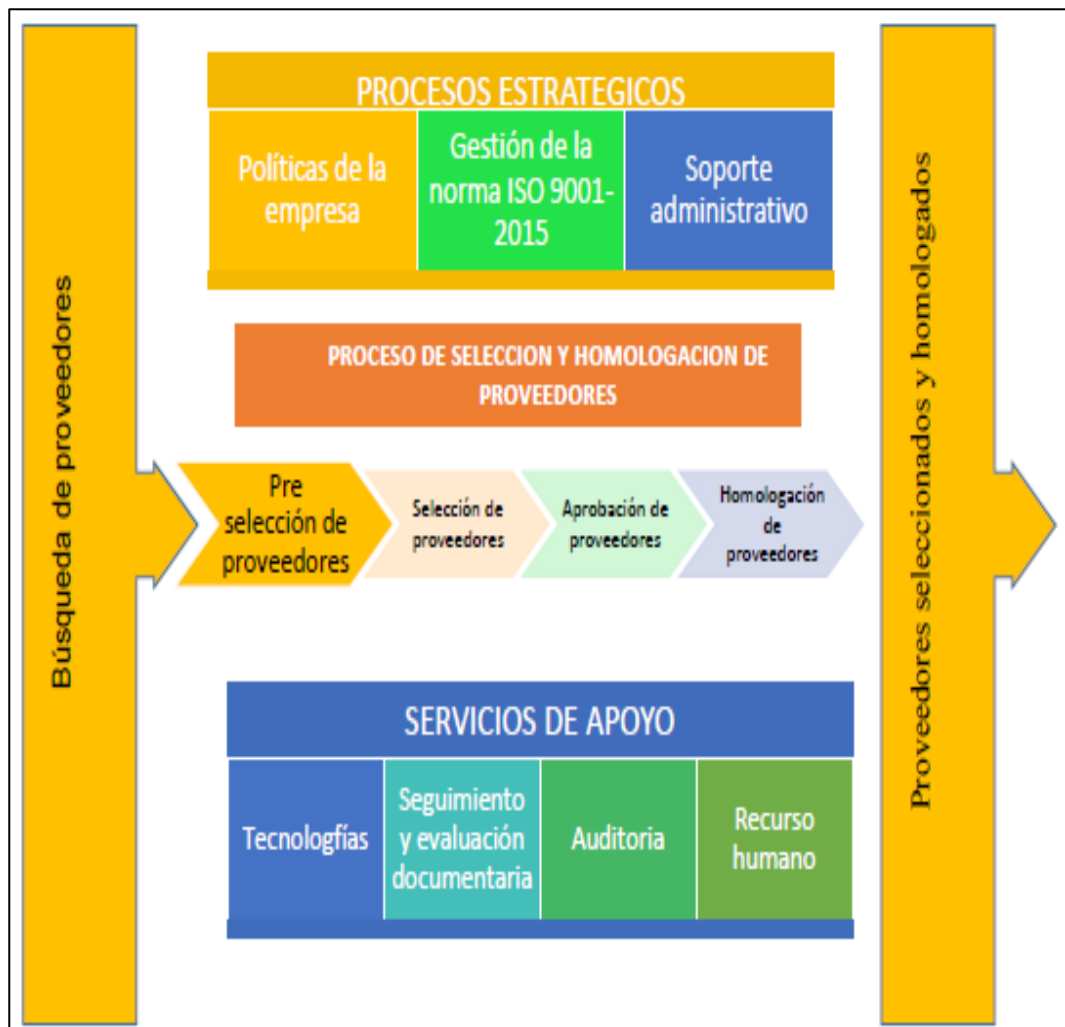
Búsqueda de proveedores

PROCESOS ESTRATEGICOS

| Políticas de la empresa | Gestión de la norma ISO 9001-2015 | Soporte administrativo |
|---|---|---|

PROCESO DE SELECCION Y HOMOLOGACION DE PROVEEDORES

Pre selección de proveedores

Selección de proveedores

Aprobación de proveedores

Homologación de proveedores

SERVICIOS DE APOYO

| Tecnologías | Seguimiento y evaluación documentaria | Auditoria | Recurso humano |
|---|---|---|---|

Proveedores seleccionados y homologados